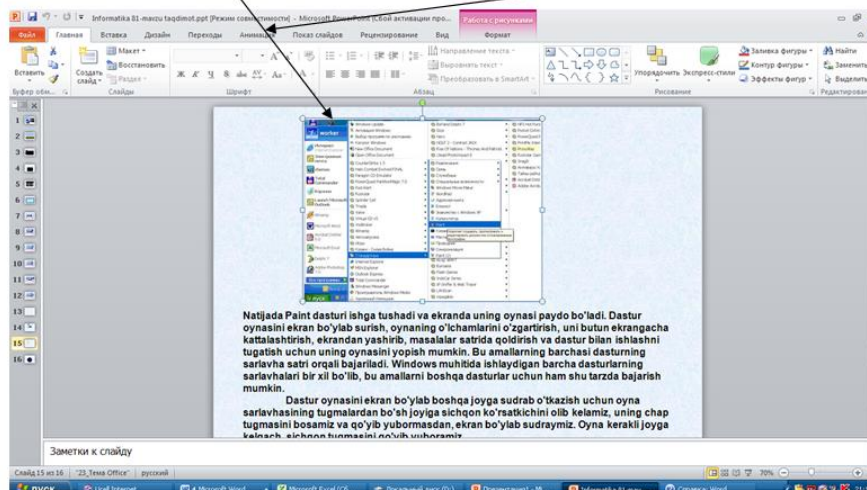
Informatika 81-mavzu taqdimot.ppt [Режим совместимости] - Microsoft PowerPoint (Сбой активации про...

Работа с рисунками

Файл Главная Вставка Дизайн Переходы Анимация Показ слайдов Рецензирование Вид Формат

Вставить Создать слайд Макет Восстановить Раздел Буфер обм... Слайды Шрифт Абзац Рисование Редактирование

Направление текста Выровнять текст Преобразовать в SmartArt Упорядочить Экспресс-стили Заливка фигуры Контур фигуры Эффекты фигур Найти Заменить Выделить

Natijada Paint dasturi ishga tushadi va ekranda uning oynasi paydo bo'ladi. Dastur oynasini ekran bo'ylab surish, oynaning o'lchamlarini o'zgartirish, uni butun ekrangacha kattalashtirish, ekrandan yashirib, masalalar satrida qoldirish va dastur bilan ishlashni tugatish uchun uning oynasini yopish mumkin. Bu amallarning barchasi dasturning sarlavha satri orqali bajariladi. Windows muhitida ishlaydigan barcha dasturlarning sarlavhalari bir xil bo'lib, bu amallarni boshqa dasturlar uchun ham shu tarzda bajarish mumkin.

Dastur oynasini ekran bo'ylab boshqa joyga sudrab o'tkazish uchun oyna sarlavhasining tugmalardan bo'sh joyiga sichqon ko'rsatkichini olib kelamiz, uning chap tugmasini bosamiz va qo'yib yubormasdan, ekran bo'ylab sudraymiz. Oyna kerakli joyga kelgach, sichqon tugmasini qo'yib yuboramiz.

Заметки к слайду

Слайд 15 из 16 "23_Тема Office" русский 70%

пуск